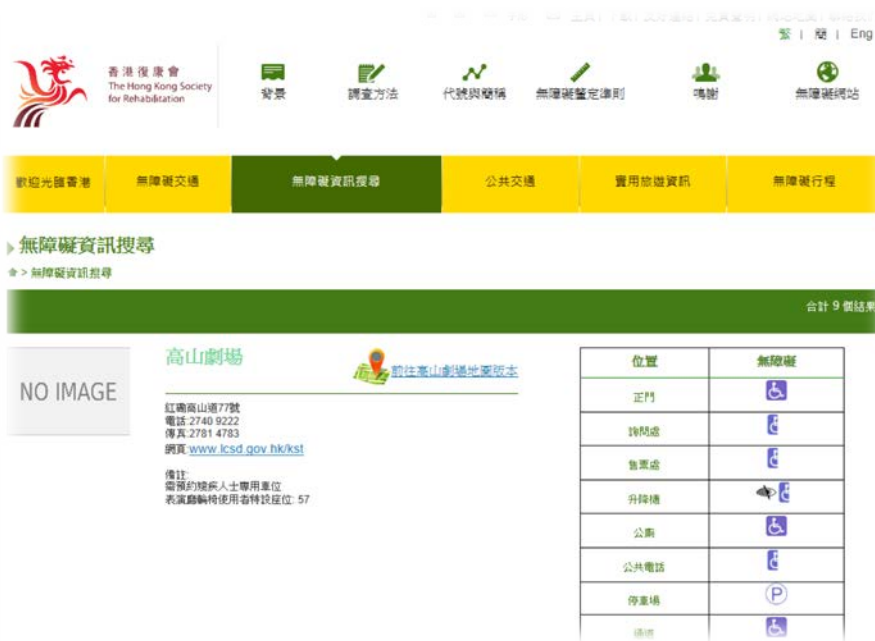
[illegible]
繁 | 簡 | Eng

香港復康會
The Hong Kong Society for Rehabilitation

背景
調查方法
代號與簡稱
無障礙鑑定準則
鳴謝
無障礙網站

歡迎光臨香港
無障礙交通
無障礙資訊搜尋
公共交通
實用旅遊資訊
無障礙行程

無障礙資訊搜尋

> 無障礙資訊搜尋

合計 9 個結果

NO IMAGE

高山劇場

前往高山劇場地圖版本

紅磡高山道77號
電話:2740 9222
傳真:2781 4783
網頁:www.lcsd.gov.hk/kst

備註:
需預約傷殘人士專用車位
表演廳輪椅使用者特設座位: 57

| 位置 | 無障礙 |
|---|---|
| 正門 | |
| 詢問處 | |
| 售票處 | |
| 升降機 | |
| 公廁 | |
| 公共電話 | |
| 停車場 | P |
| 通道 | |